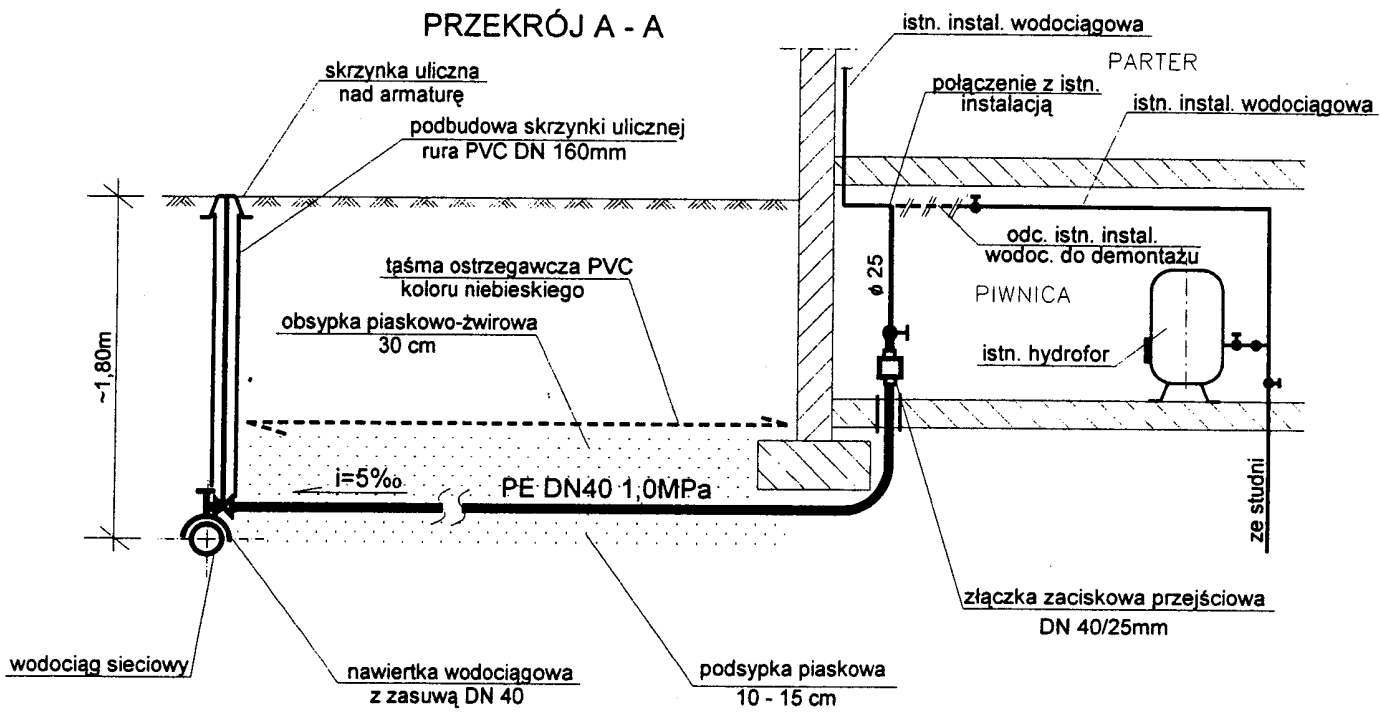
PRZEKRÓJ A - A

skrzynka uliczna
nad armaturę

podbudowa skrzynki ulicznej
rura PVC DN 160mm

istn. instal. wodociągowa

PARTER

połączenie z istn.
instalacją

istn. instal. wodociągowa

odc. istn. instal.
wodoc. do demontażu

~1,80m

taśma ostrzegawcza PVC
koloru niebieskiego

obsypka piaskowo-żwirowa
30 cm

ϕ 25

PIWNICA

istn. hydrofor

i=5‰

PE DN40 1,0MPa

ze studni

złączka zaciskowa przejściowa
DN 40/25mm

wodociąg sieciowy

nawiertka wodociągowa
z zasuwą DN 40

podsypka piaskowa
10 - 15 cm